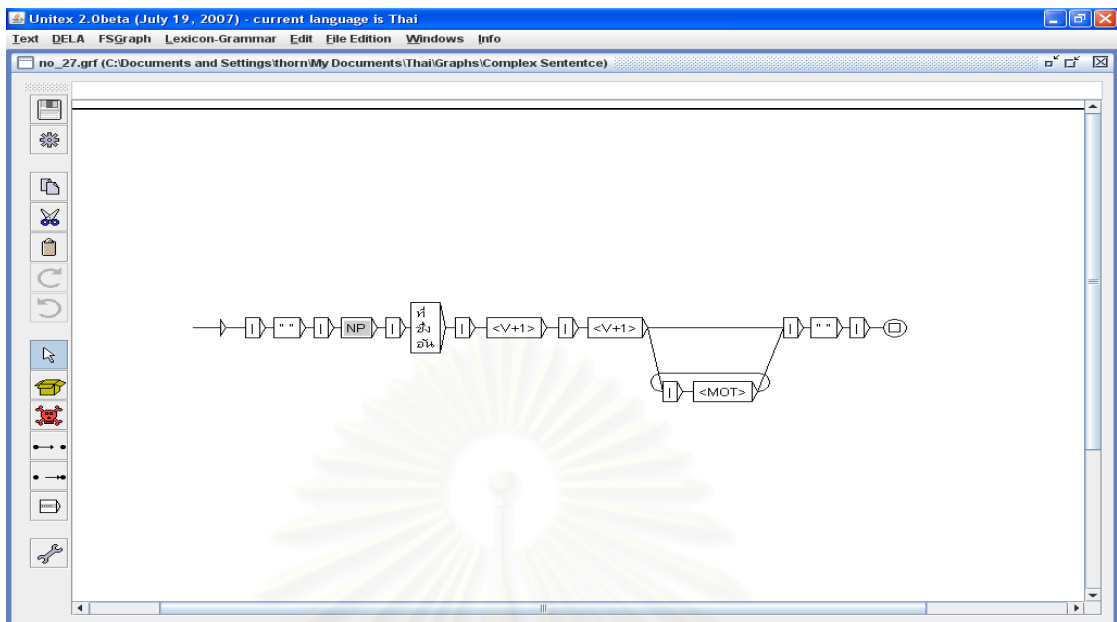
Unitex 2.0beta (July 19, 2007) - current language is Thai

Text DELA FSGraph Lexicon-Grammar Edit File Edition Windows Info

no_27.grf (C:\Documents and Settings\thorn\My Documents\Thai\Graphs\Complex Sententce)

| " " | NP | ที่ ซึ่ง อัน | <V+1> | <V+1> | " " |

| <MOT>